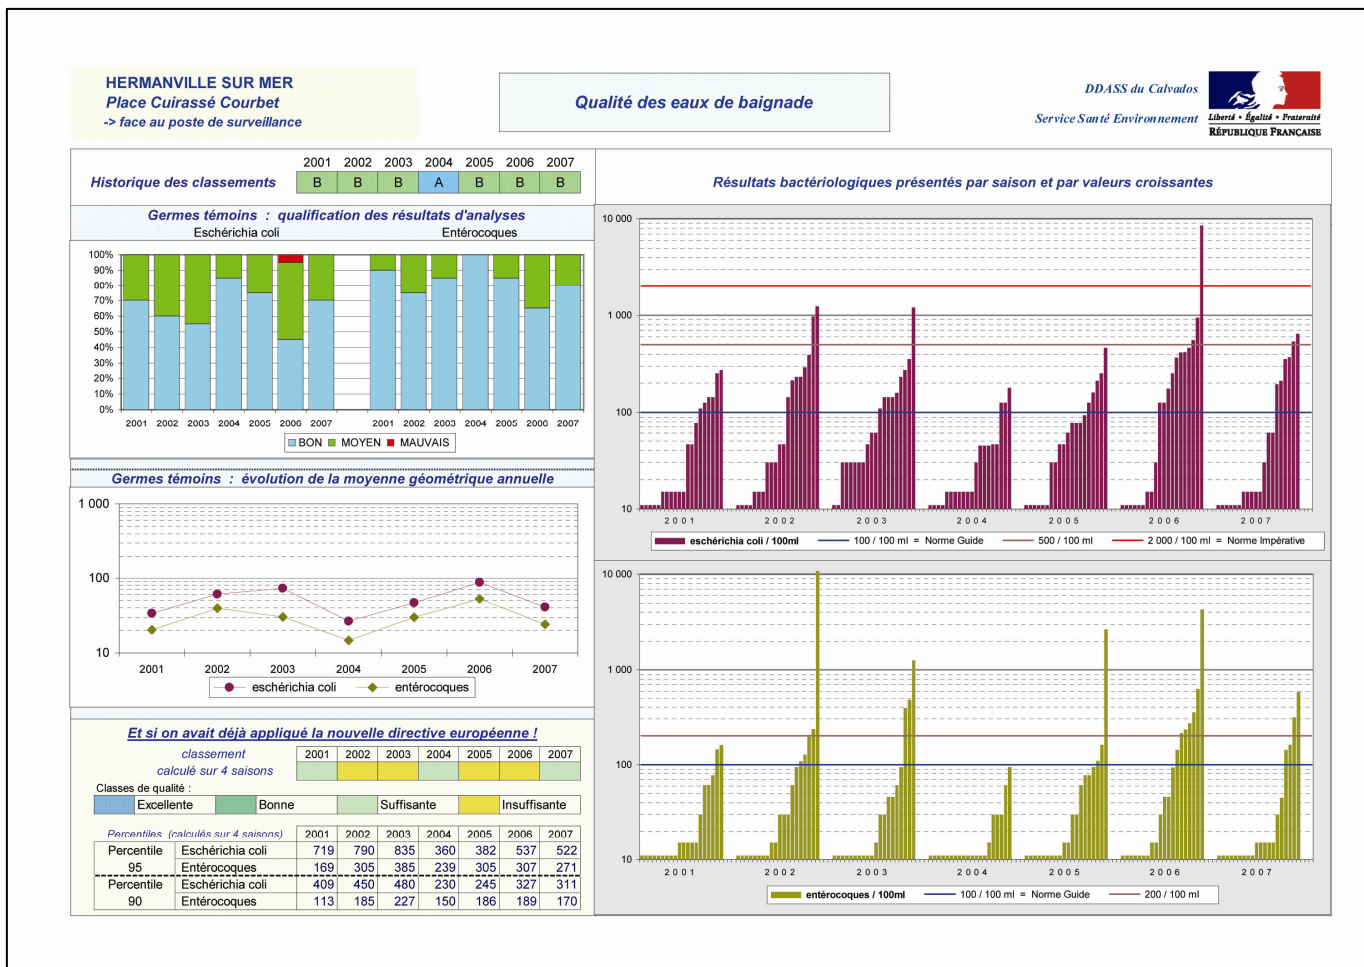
HERMANVILLE SUR MER
Place Cuirassé Courbet
-> face au poste de surveillance

Qualité des eaux de baignade

DDASS du Calvados
Service Santé Environnement

Liberté • Égalité • Fraternité
RÉPUBLIQUE FRANÇAISE

Historique des classements

| 2001 | 2002 | 2003 | 2004 | 2005 | 2006 | 2007 |
|---|---|---|---|---|---|---|
| B | B | B | A | B | B | B |

Germes témoins : qualification des résultats d'analyses
Eschérichia coli
Entérocoques

100%
90%
80%
70%
60%
50%
40%
30%
20%
10%
0%
2001 2002 2003 2004 2005 2006 2007 2001 2002 2003 2004 2005 2006 2007
BON MOYEN MAUVAIS

Germes témoins : évolution de la moyenne géométrique annuelle
1 000
100
10
2001 2002 2003 2004 2005 2006 2007
eschérichia coli entérocoques

Et si on avait déjà appliqué la nouvelle directive européenne !
classement
calculé sur 4 saisons

| 2001 | 2002 | 2003 | 2004 | 2005 | 2006 | 2007 |
|---|---|---|---|---|---|---|
| | | | | | | |

Classes de qualité :
Excellente Bonne Suffisante Insuffisante

| Percentiles (calculés sur 4 saisons) | | 2001 | 2002 | 2003 | 2004 | 2005 | 2006 | 2007 |
|---|---|---|---|---|---|---|---|---|
| Percentile 95 | Eschérichia coli | 719 | 790 | 835 | 360 | 382 | 537 | 522 |
| | Entérocoques | 169 | 305 | 385 | 239 | 305 | 307 | 271 |
| Percentile 90 | Eschérichia coli | 409 | 450 | 480 | 230 | 245 | 327 | 311 |
| | Entérocoques | 113 | 185 | 227 | 150 | 186 | 189 | 170 |

Résultats bactériologiques présentés par saison et par valeurs croissantes

10 000
1 000
100
10
2001 2002 2003 2004 2005 2006 2007
eschérichia coli / 100ml 100 / 100 ml = Norme Guide 500 / 100 ml 2 000 / 100 ml = Norme Impérative

10 000
1 000
100
10
2001 2002 2003 2004 2005 2006 2007
entérocoques / 100ml 100 / 100 ml = Norme Guide 200 / 100 ml